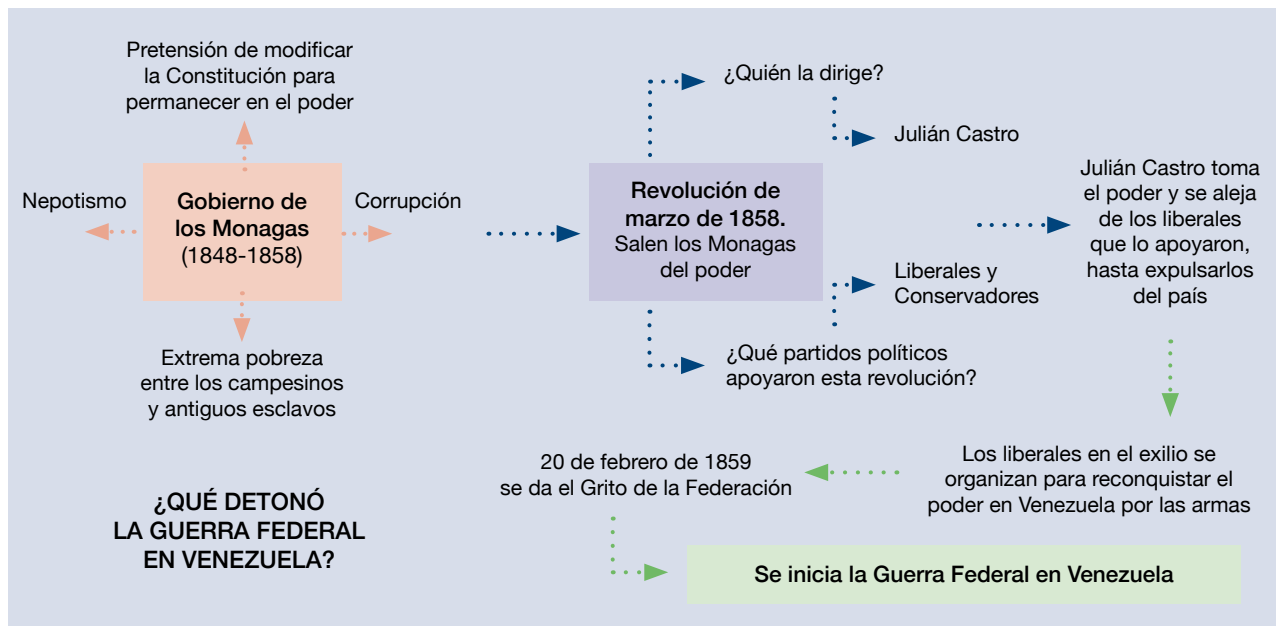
Pretensión de modificar la Constitución para permanecer en el poder

Nepotismo

Gobierno de los Monagas (1848-1858)

Corrupción

Extrema pobreza entre los campesinos y antiguos esclavos

Revolución de marzo de 1858. Salen los Monagas del poder

¿Quién la dirige?

Julián Castro

Liberales y Conservadores

¿Qué partidos políticos apoyaron esta revolución?

Julián Castro toma el poder y se aleja de los liberales que lo apoyaron, hasta expulsarlos del país

Los liberales en el exilio se organizan para reconquistar el poder en Venezuela por las armas

20 de febrero de 1859 se da el Grito de la Federación

¿QUÉ DETONÓ LA GUERRA FEDERAL EN VENEZUELA?

Se inicia la Guerra Federal en Venezuela